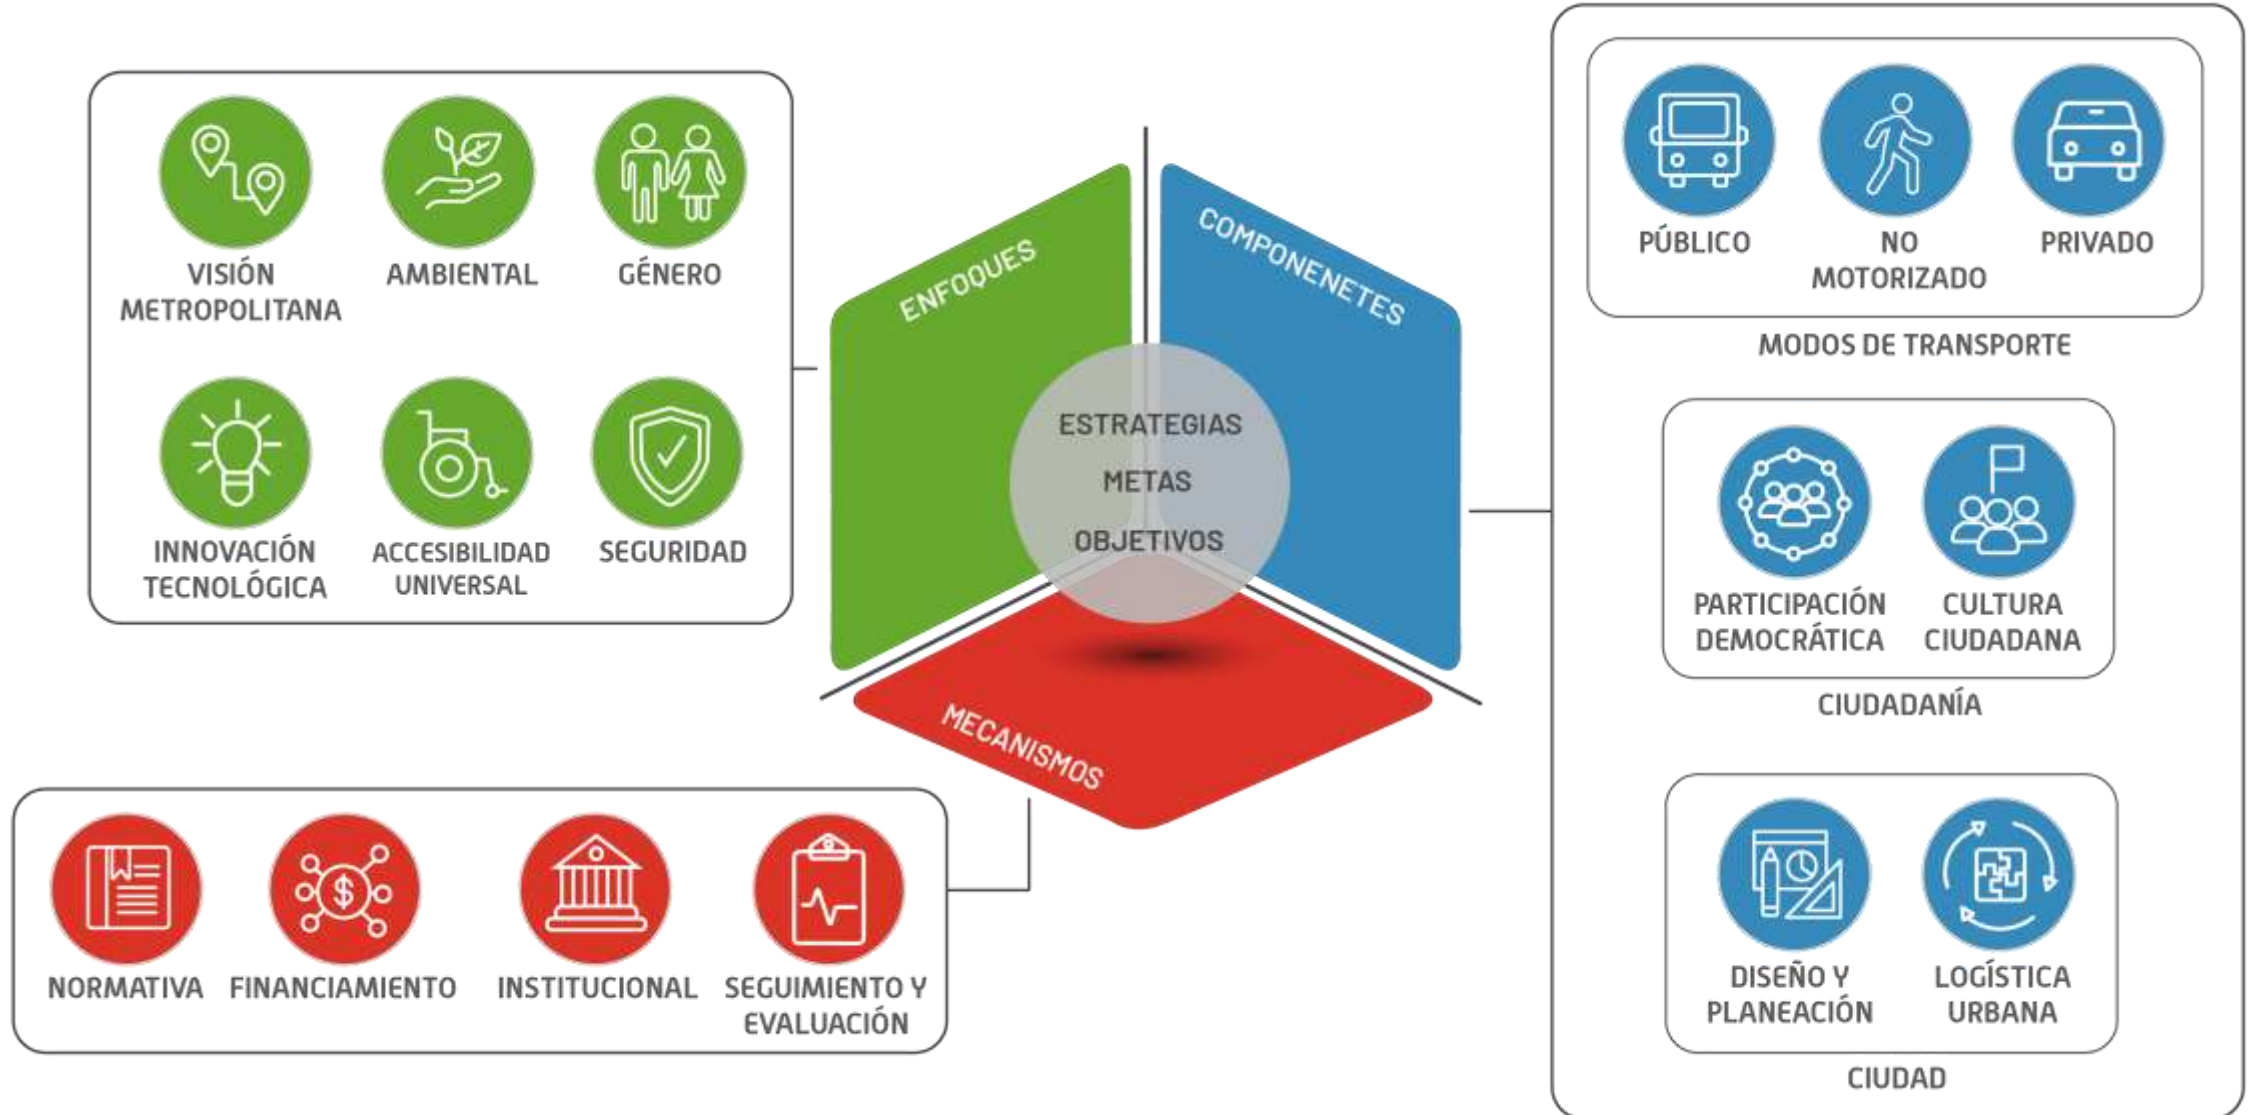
VISIÓN METROPOLITANA

AMBIENTAL

GÉNERO

INNOVACIÓN TECNOLÓGICA

ACCESIBILIDAD UNIVERSAL

SEGURIDAD

ENFOQUES

COMPONENETES

ESTRATEGIAS

METAS

OBJETIVOS

MECANISMOS

PÚBLICO

NO MOTORIZADO

PRIVADO

MODOS DE TRANSPORTE

PARTICIPACIÓN DEMOCRÁTICA

CULTURA CIUDADANA

CIUDADANÍA

DISEÑO Y PLANEACIÓN

LOGÍSTICA URBANA

CIUDAD

NORMATIVA

FINANCIAMIENTO

INSTITUCIONAL

SEGUIMIENTO Y EVALUACIÓN